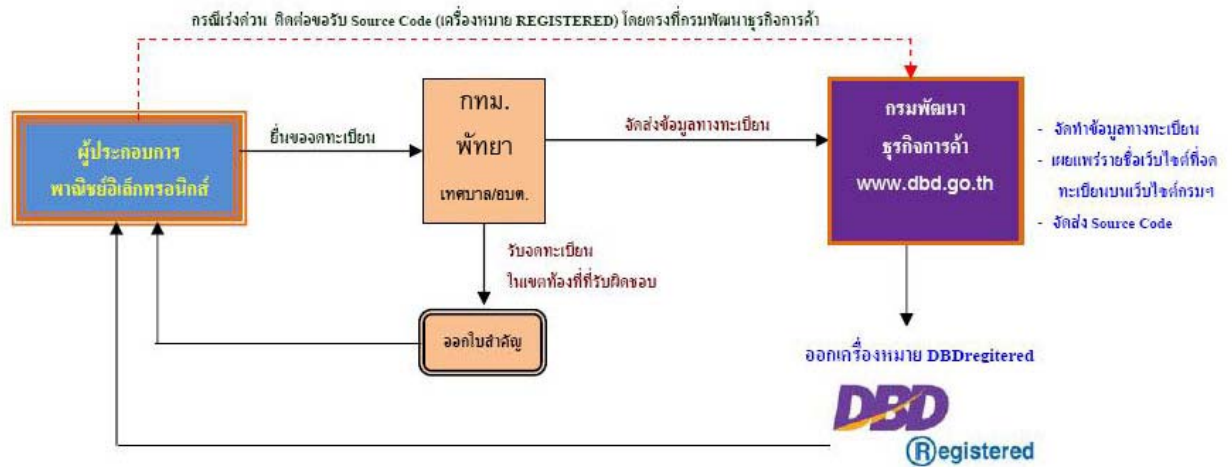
กรณีเร่งด่วน ติดต่อขอรับ Source Code (เครื่องหมาย REGISTERED) โดยตรงที่กรมพัฒนาธุรกิจการค้า

ผู้ประกอบการ พาณิชย์อิเล็กทรอนิกส์

ยื่นขอจดทะเบียน

กทม. พัทยา เทศบาล/อบต.

จัดส่งข้อมูลทางทะเบียน

กรมพัฒนา ธุรกิจการค้า www.dbd.go.th

- จัดทำข้อมูลทางทะเบียน
- เผยแพร่รายชื่อเว็บไซต์ที่จดทะเบียนบนเว็บไซต์กรมฯ
- จัดส่ง Source Code

รับจดทะเบียน ในเขตท้องที่ที่รับผิดชอบ

ออกใบสำคัญ

ออกเครื่องหมาย DBDregitered

DBD Registered